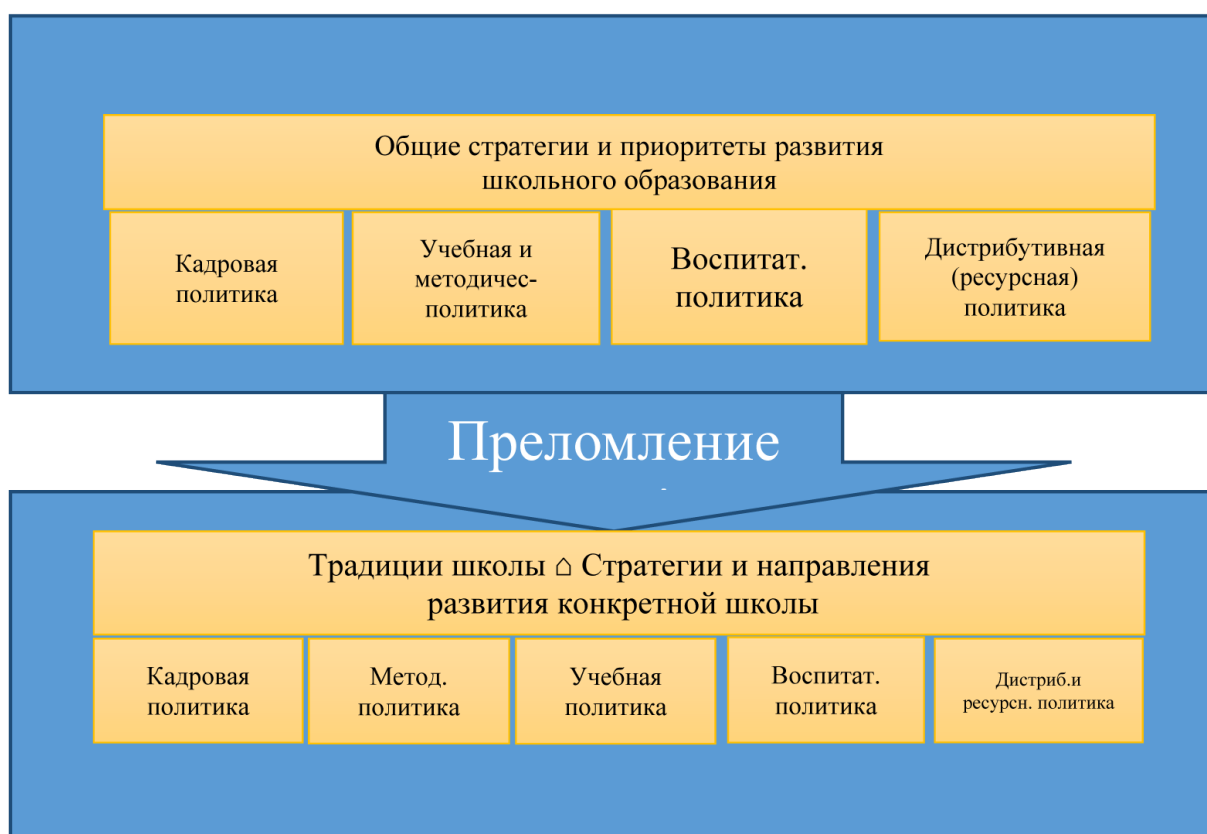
Общие стратегии и приоритеты развития школьного образования

Кадровая политика

Учебная и методичес-политика

Воспитат. политика

Дистрибутивная (ресурсная) политика

Преломление

Традиции школы ⌂ Стратегии и направления развития конкретной школы

Кадровая политика

Метод. политика

Учебная политика

Воспитат. политика

Дистриб.и ресурсн. политика